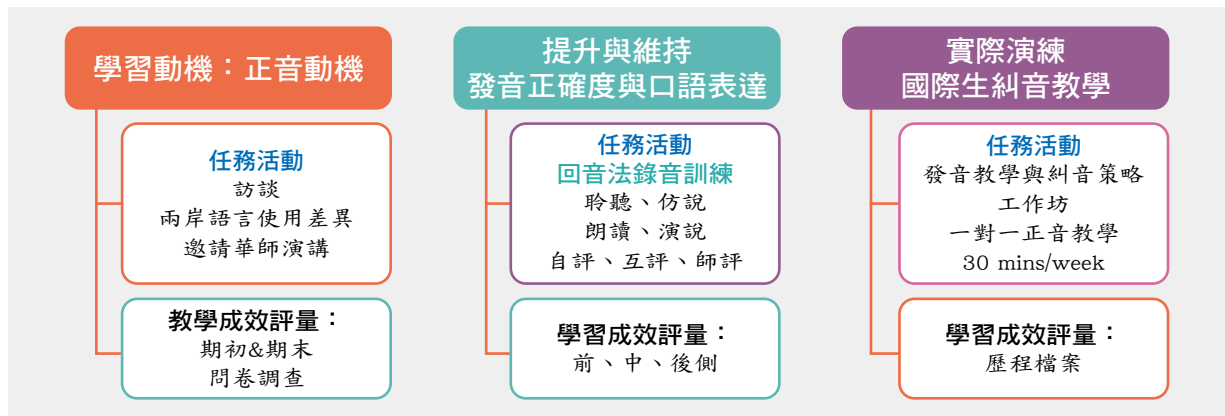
學習動機：正音動機

任務活動
訪談
兩岸語言使用差異
邀請華師演講

教學成效評量：
期初&期末
問卷調查

提升與維持
發音正確度與口語表達

任務活動
回音法錄音訓練
聆聽、仿說
朗讀、演說
自評、互評、師評

學習成效評量：
前、中、後側

實際演練
國際生糾音教學

任務活動
發音教學與糾音策略
工作坊
一對一正音教學
30 mins/week

學習成效評量：
歷程檔案